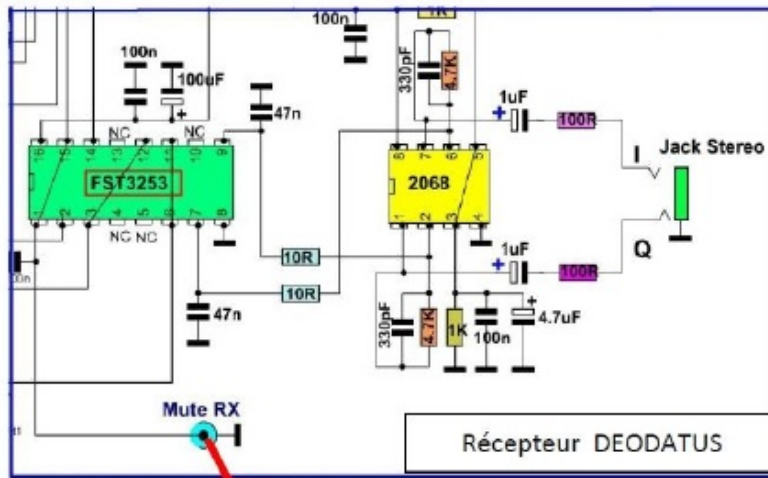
100n
1K
100n
100uF
+
330pF
4.7K
47n
1uF
+
100R
NC
NC
16
15
14
13
12
11
10
9
FST3253
1
2
3
4
5
6
7
8
NC
NC
8
7
6
5
2068
1
2
3
4
I
Jack Stereo
10R
1uF
+
100R
Q
10n
10R
47n
330pF
4.7K
1K
100n
+
4.7uF
Mute RX
Récepteur DEODATUS